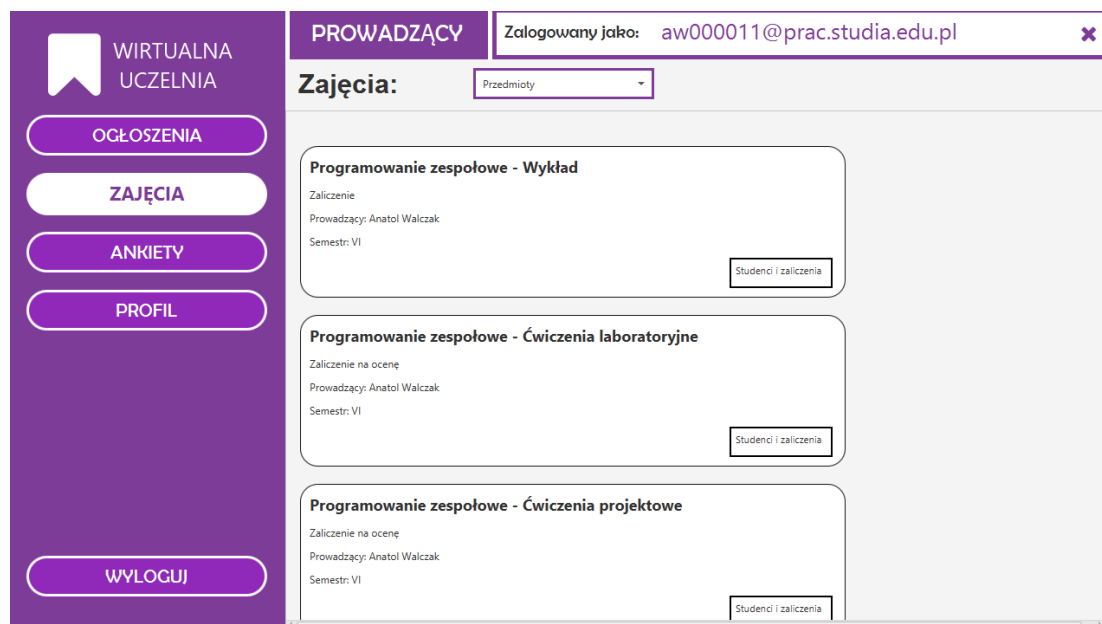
WIRTUALNA UCZELNIA

OGŁOSZENIA

ZAJĘCIA

ANKIETY

PROFIL

WYLOGUJ

PROWADZĄCY

Zalogowany jako: aw000011@prac.studia.edu.pl

✖

Zajęcia:

Przedmioty

Programowanie zespołowe - Wykład

Zaliczenie

Prowadzący: Anatol Walczak

Semestr: VI

Studenci i zaliczenia

Programowanie zespołowe - Ćwiczenia laboratoryjne

Zaliczenie na ocenę

Prowadzący: Anatol Walczak

Semestr: VI

Studenci i zaliczenia

Programowanie zespołowe - Ćwiczenia projektowe

Zaliczenie na ocenę

Prowadzący: Anatol Walczak

Semestr: VI

Studenci i zaliczenia